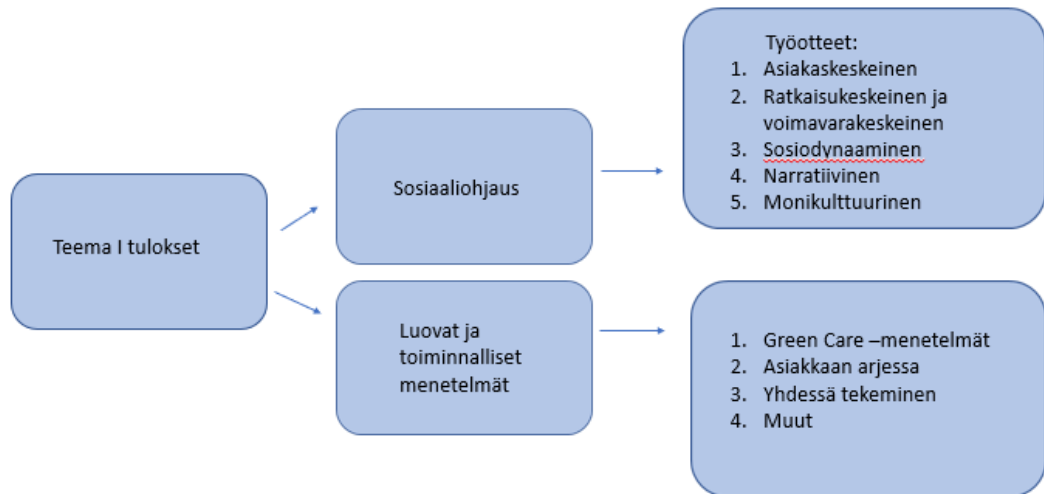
Teema I tulokset

Sosiaaliohjaus

Työotteet:
1. Asiakaskeskeinen
2. Ratkaisukeskeinen ja voimavarakeskeinen
3. Sosiodynaaminen
4. Narratiivinen
5. Monikulttuurinen

Luovat ja toiminnalliset menetelmät

1. Green Care –menetelmät
2. Asiakkaan arjessa
3. Yhdessä tekeminen
4. Muut